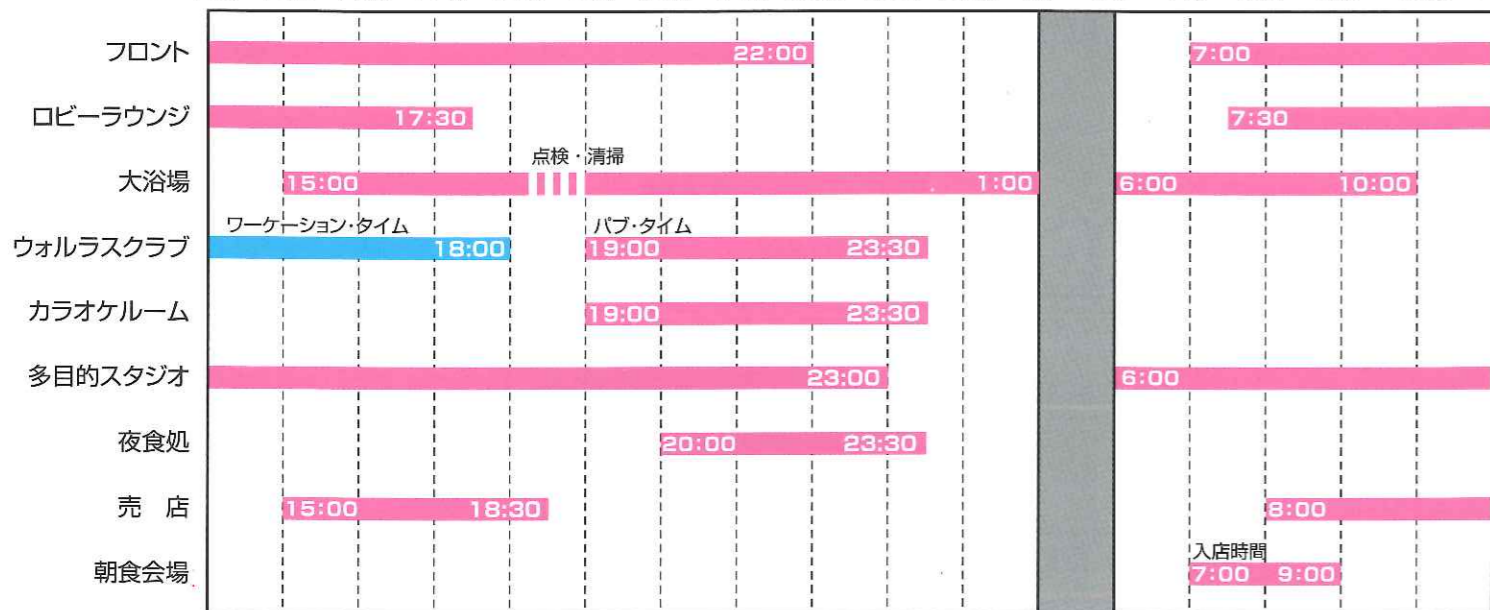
フロント 22:00 7:00

ロビーラウンジ 17:30 7:30

点検・清掃

大浴場 15:00 1:00 6:00 10:00

ワーケーション・タイム パブ・タイム

ウォルラスクラブ 18:00 19:00 23:30

カラオケルーム 19:00 23:30

多目的スタジオ 23:00 6:00

夜食処 20:00 23:30

売 店 15:00 18:30 8:00

入店時間

朝食会場 7:00 9:00